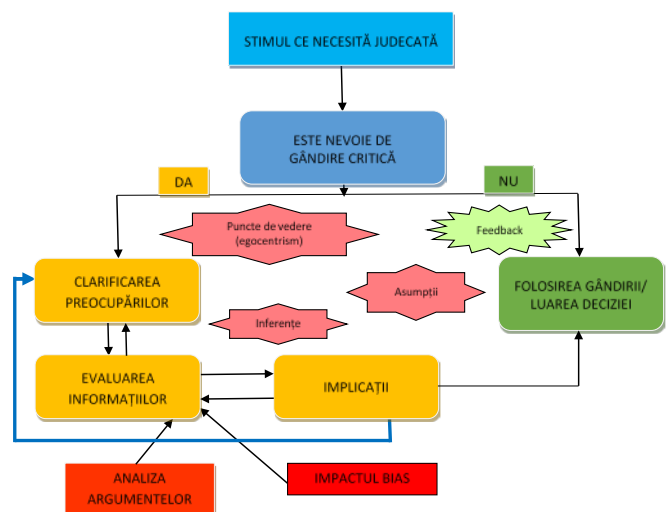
STIMUL CE NECESITĂ JUDECATĂ

ESTE NEVOIE DE GÂNDIRE CRITICĂ

DA

NU

Puncte de vedere (egocentrism)

Feedback

CLARIFICAREA PREOCUPĂRILOR

Asumpții

FOLOSIREA GÂNDIRII/ LUAREA DECIZIEI

Inferențe

EVALUAREA INFORMAȚIILOR

IMPLICAȚII

ANALIZA ARGUMENTELOR

IMPACTUL BIAS